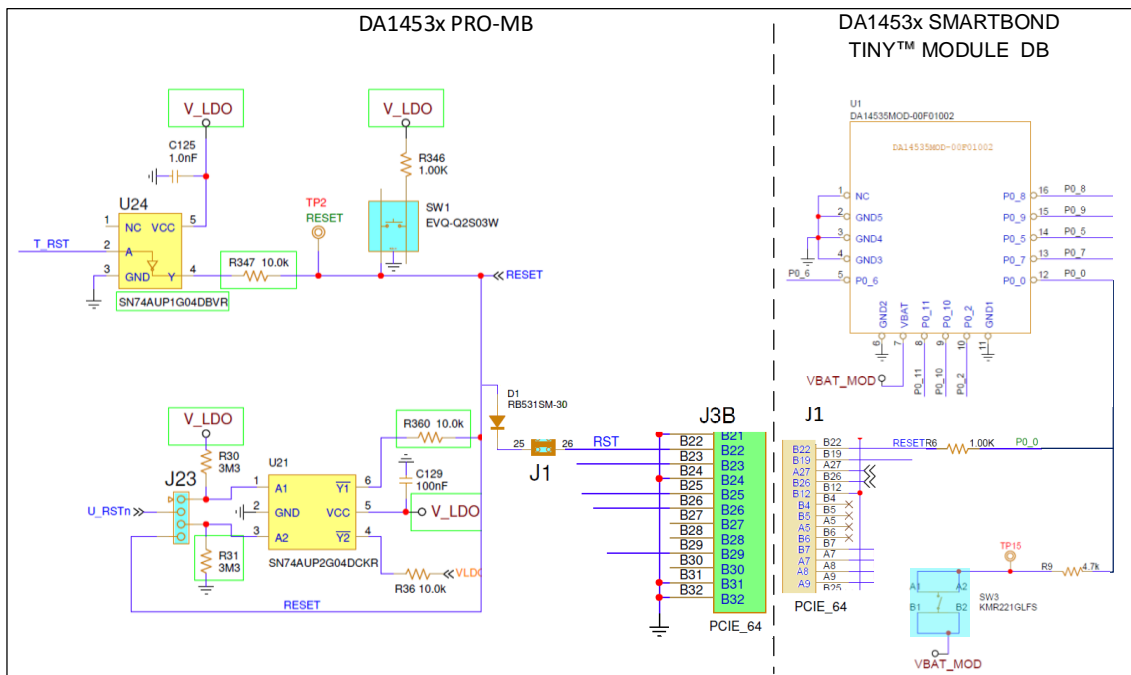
DA1453x PRO-MB

DA1453x SMARTBOND TINY™ MODULE DB

V_LDO
C125
1.0nF
U24
1 NC VCC 5
T_RST 2 A
3 GND Y 4
SN74AUP1G04DBVR
R347 10.0k
TP2
RESET
V_LDO
R346
1.00K
SW1
EVQ-Q2S03W
RESET

D1
RB531SM-30
25 26 RST
J1

V_LDO
R30
3M3
J23
U_RSTn
U21
1 A1 $\overline{Y1}$ 6
2 GND VCC 5
3 A2 $\overline{Y2}$ 4
SN74AUP2G04DCKR
R31
3M3
R360 10.0k
C129
100nF
V_LDO
R36 10.0k
VLDO
RESET

J3B
B22 B21
B23 B22
B24 B23
B25 B24
B26 B25
B27 B26
B28 B27
B29 B28
B30 B29
B31 B30
B32 B31
B32
PCIE_64

U1
DA14535MOD-00F01002
DA14535MOD-00F01002
1 NC
2 GND5
3 GND4
4 GND3
P0_6 5 P0_6
P0_8 16 P0_8
P0_9 15 P0_9
P0_5 14 P0_5
P0_7 13 P0_7
P0_0 12 P0_0
GND2 VBAT P0_11 P0_10 P0_2 GND1
6 7 8 9 10 11
VBAT_MOD
P0_11 P0_10 P0_2

J1
B22 B22
B19 B19
A27 A27
B26 B26
B12 B12
B4 B4
B5 B5
A5 A5
B6 B6
B7 B7
A7 A7
A8 A8
A9 A9
B25
PCIE_64
RESET R6 1.00K P0_0
TP15
R9 4.7k
A1 A2
B1 B2
SW3
KMR221GLFS
VBAT_MOD